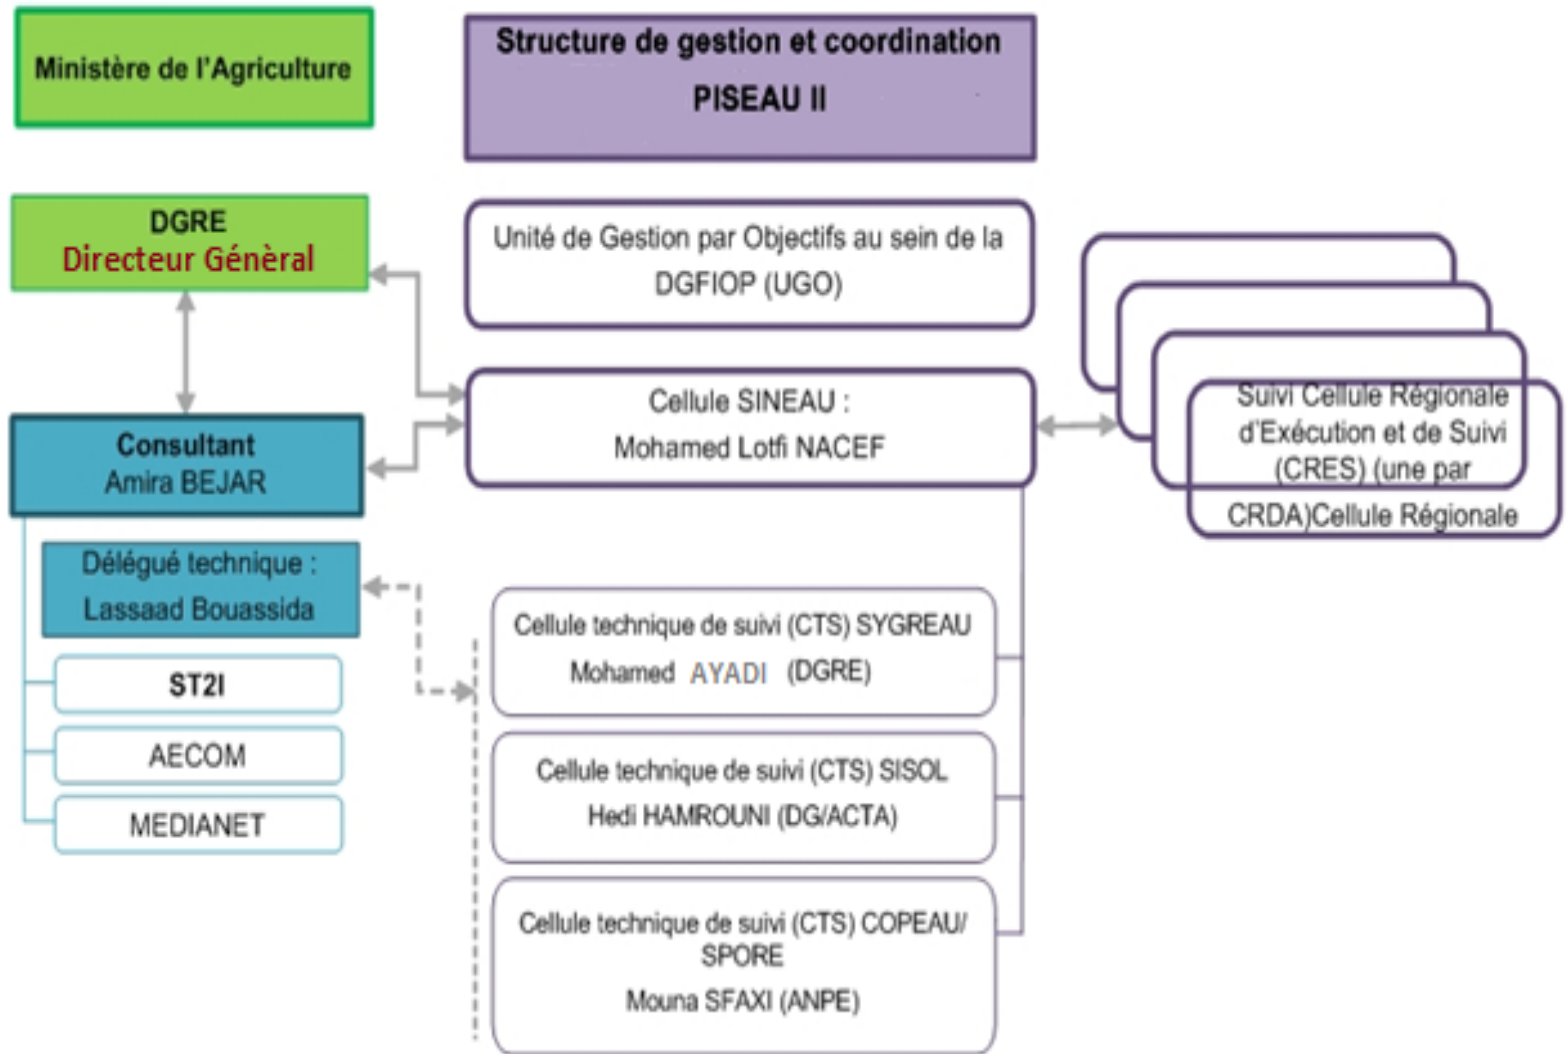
Ministère de l'Agriculture

Structure de gestion et coordination

PISEAU II

DGRE

Directeur Génèral

Unité de Gestion par Objectifs au sein de la DGFIOP (UGO)

Suivi Cellule Régionale d'Exécution et de Suivi (CRES) (une par CRDA)Cellule Régionale

Cellule SINEAU :

Mohamed Lotfi NACEF

Consultant

Amira BEJAR

Délégué technique :

Lassaad Bouassida

ST2I

AECOM

MEDIANET

Cellule technique de suivi (CTS) SYGREAU

Mohamed AYADI (DGRE)

Cellule technique de suivi (CTS) SISOL

Hedi HAMROUNI (DG/ACTA)

Cellule technique de suivi (CTS) COPEAU/ SPORE

Mouna SFAXI (ANPE)